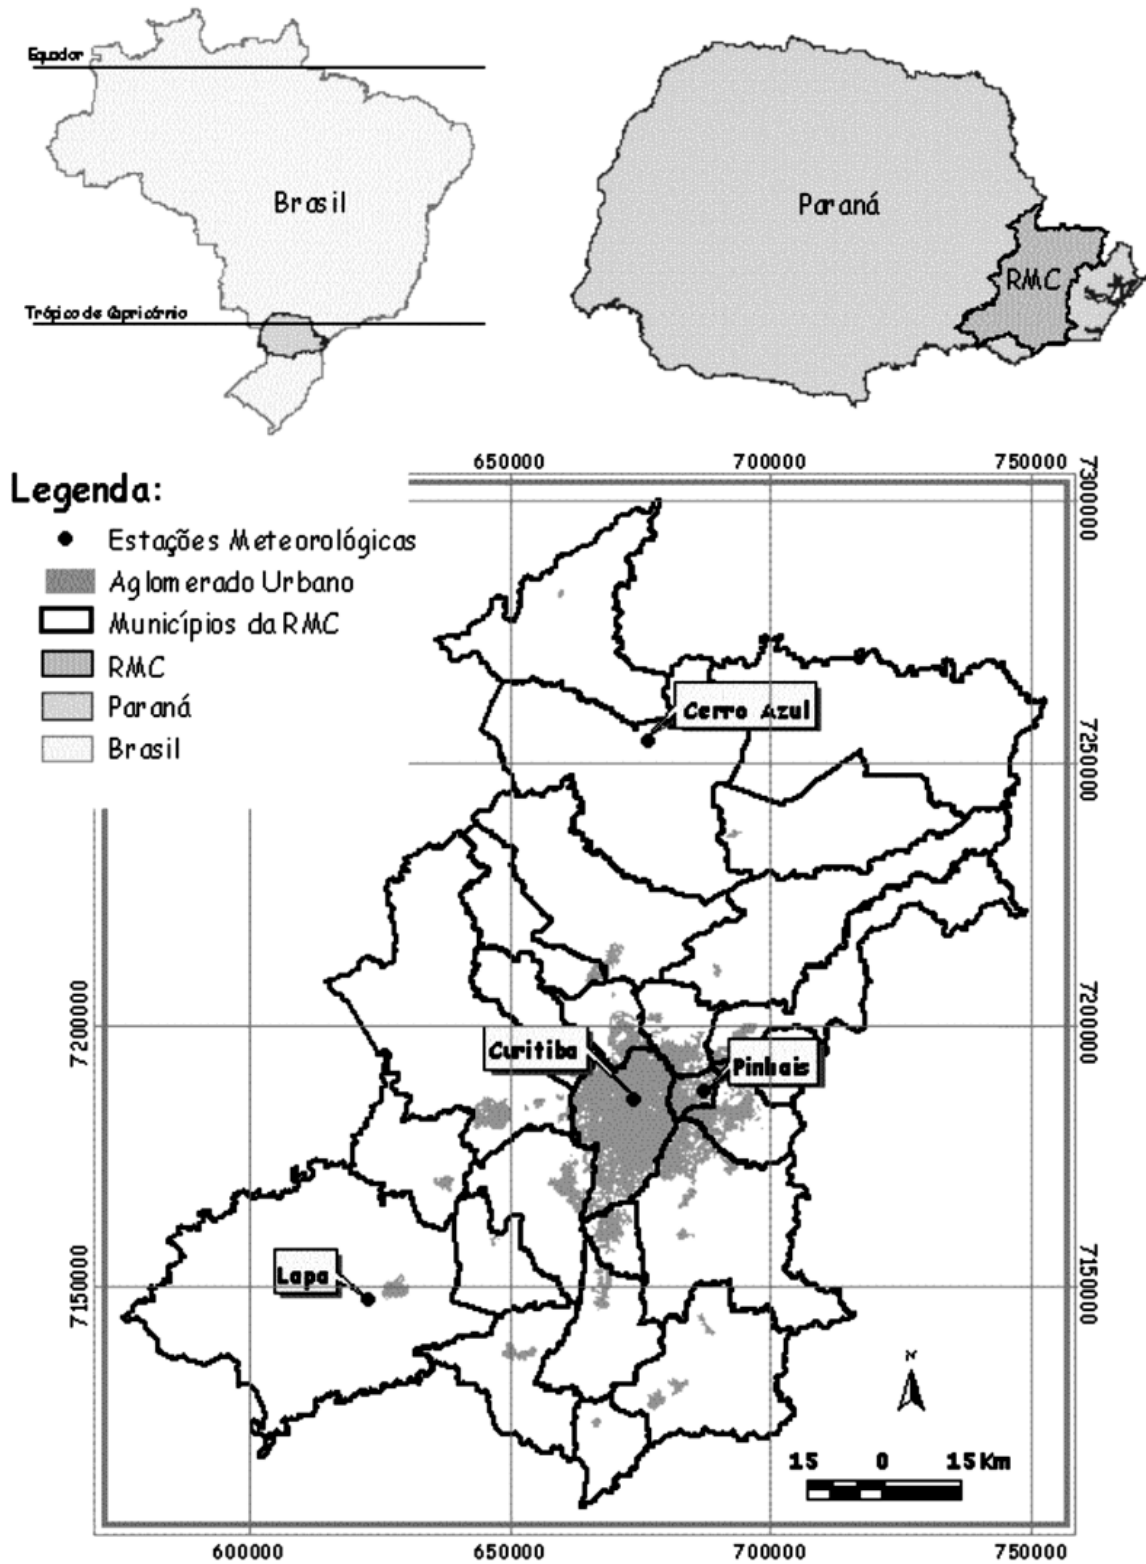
Equador

Brasil

Trópico de Capricórnio

Paraná

RMC

Legenda:
Estações Meteorológicas
Aglomerado Urbano
Municípios da RMC
RMC
Paraná
Brasil

650000 700000 750000

7300000

7250000

7200000

7150000

Cerro Azul

Curitiba

Pinhais

Lapa

N

15 0 15 Km

600000 650000 700000 750000